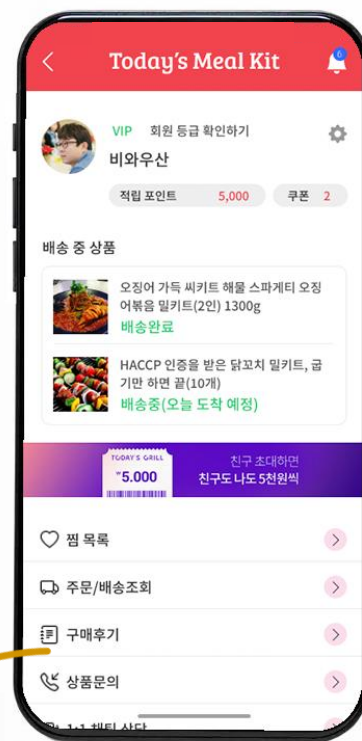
<

Today's Meal Kit

6

VIP 회원 등급 확인하기

비와우산

적립 포인트 5,000

쿠폰 2

배송 중 상품

오징어 가득 씨키트 해물 스파게티 오징어볶음 밀키트(2인) 1300g

배송완료

HACCP 인증을 받은 닭꼬치 밀키트, 굽기만 하면 끝(10개)

배송중(오늘 도착 예정)

TODAY'S GRILL

₩5,000

친구 초대하면

친구도 나도 5천원씩

찜 목록

주문/배송조회

구매후기

상품문의

1:1 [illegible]